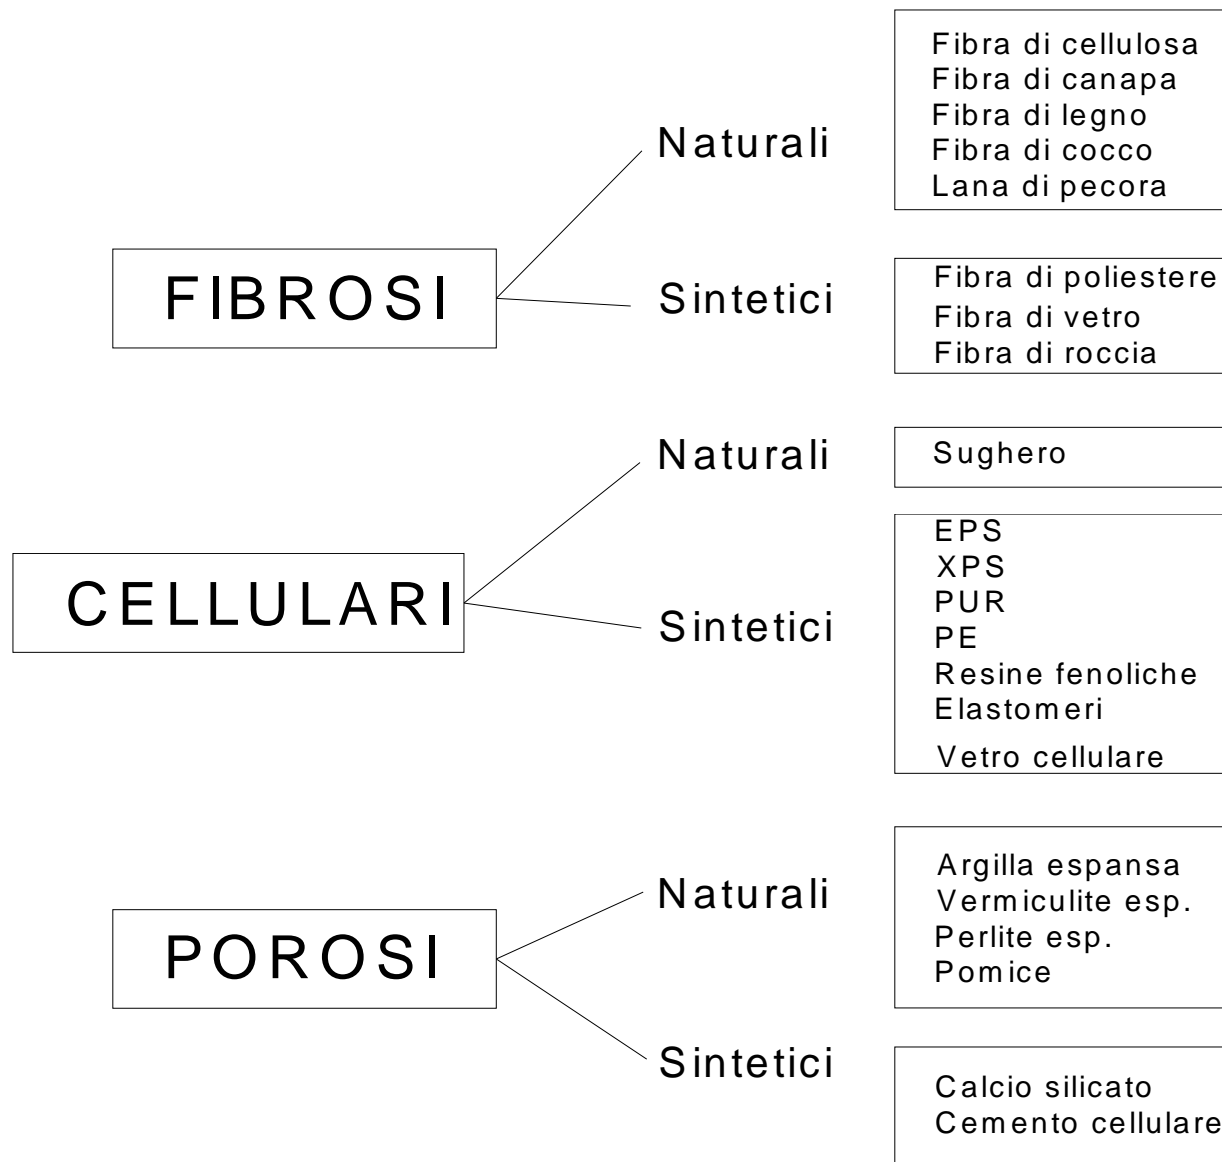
FIBROSI

Naturali

Fibra di cellulosa
Fibra di canapa
Fibra di legno
Fibra di cocco
Lana di pecora

Sintetici

Fibra di poliestere
Fibra di vetro
Fibra di roccia

CELLULARI

Naturali

Sughero

Sintetici

EPS
XPS
PUR
PE
Resine fenoliche
Elastomeri
Vetro cellulare

POROSI

Naturali

Argilla espansa
Vermiculite esp.
Perlite esp.
Pomice

Sintetici

Calcio silicato
Cemento cellulare